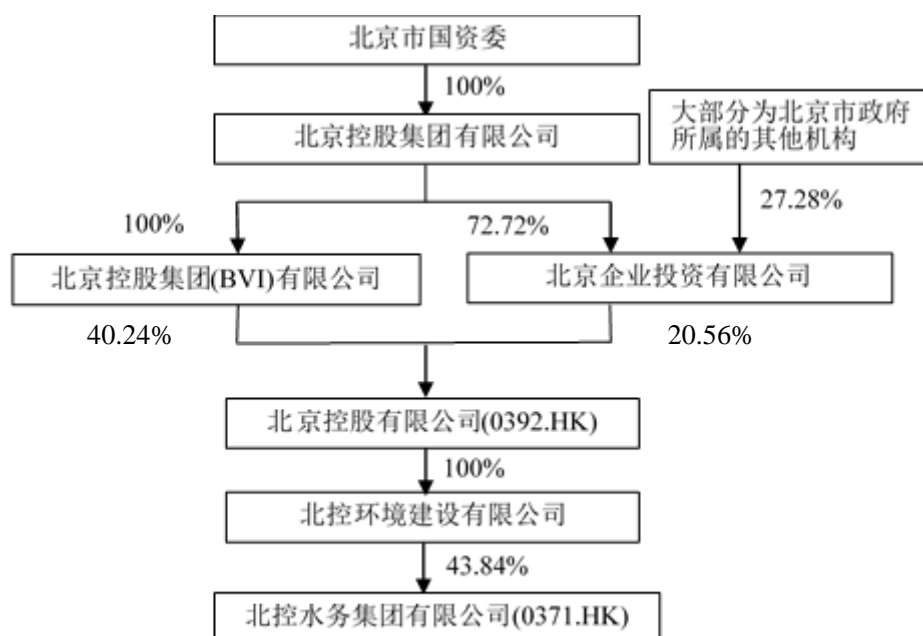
北京市国资委

100%

北京控股集团有限公司

大部分为北京市政府所属的其他机构

27.28%

100%

72.72%

北京控股集团(BVI)有限公司

北京企业投资有限公司

40.24%

20.56%

北京控股有限公司(0392.HK)

100%

北控环境建设有限公司

43.84%

北控水务集团有限公司(0371.HK)